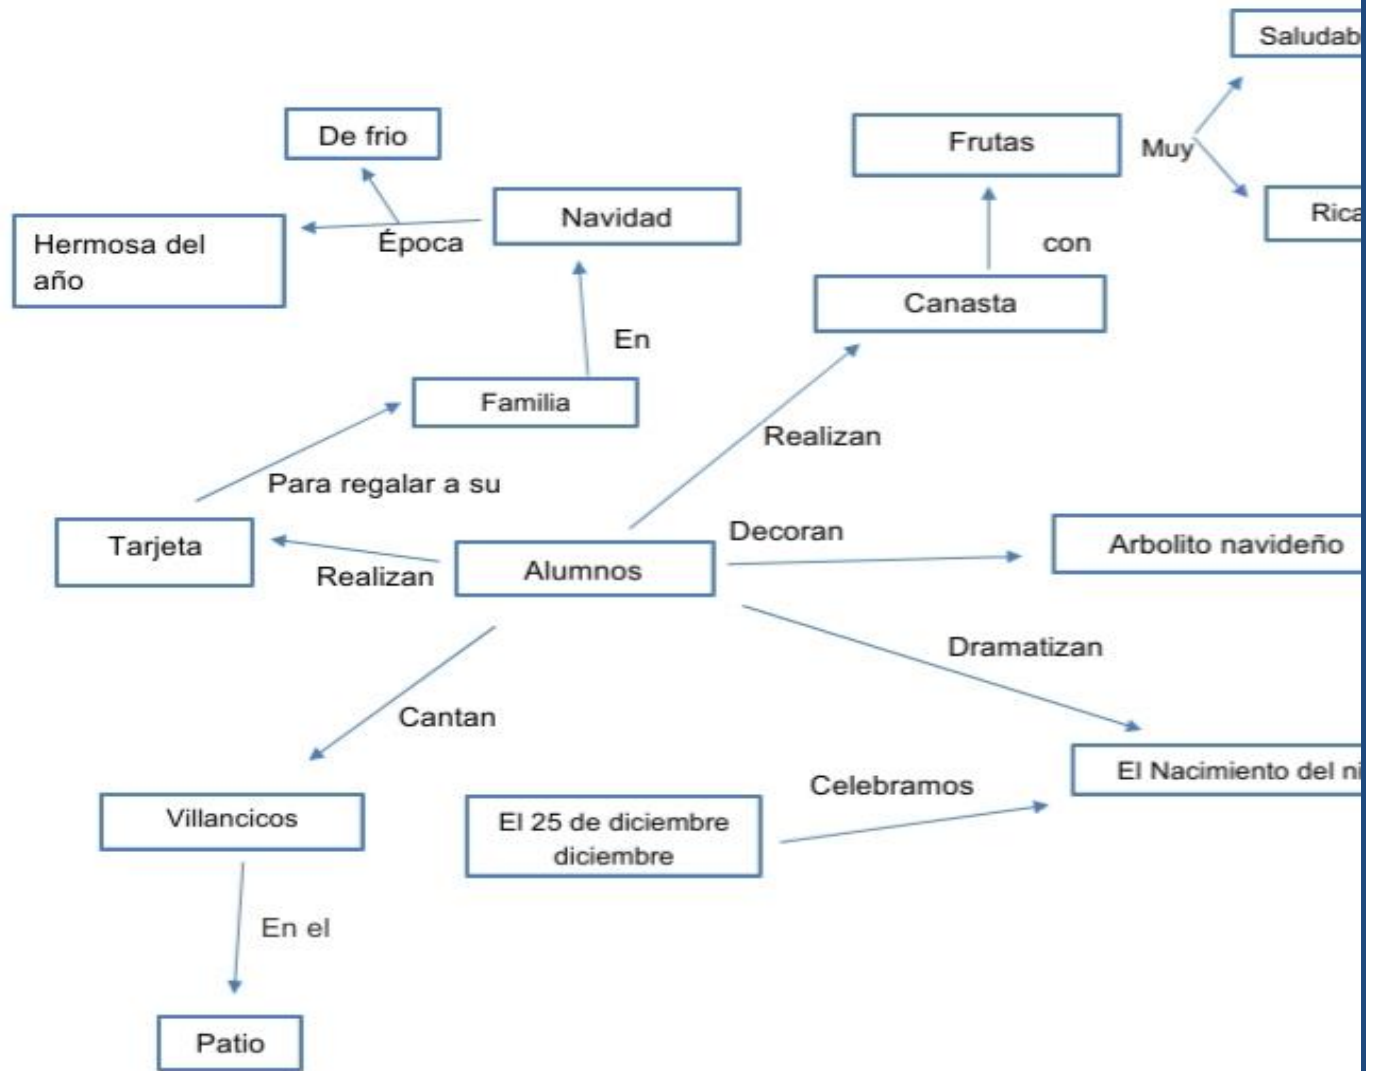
Saludab

De frio

Frutas

Muy

Navidad

Hermosa del año

Época

Rica

con

Canasta

En

Familia

Realizan

Para regalar a su

Tarjeta

Decoran

Arbolito navideño

Realizan

Alumnos

Dramatizan

Cantan

El Nacimiento del ni

Celebramos

Villancicos

El 25 de diciembre diciembre

En el

Patio